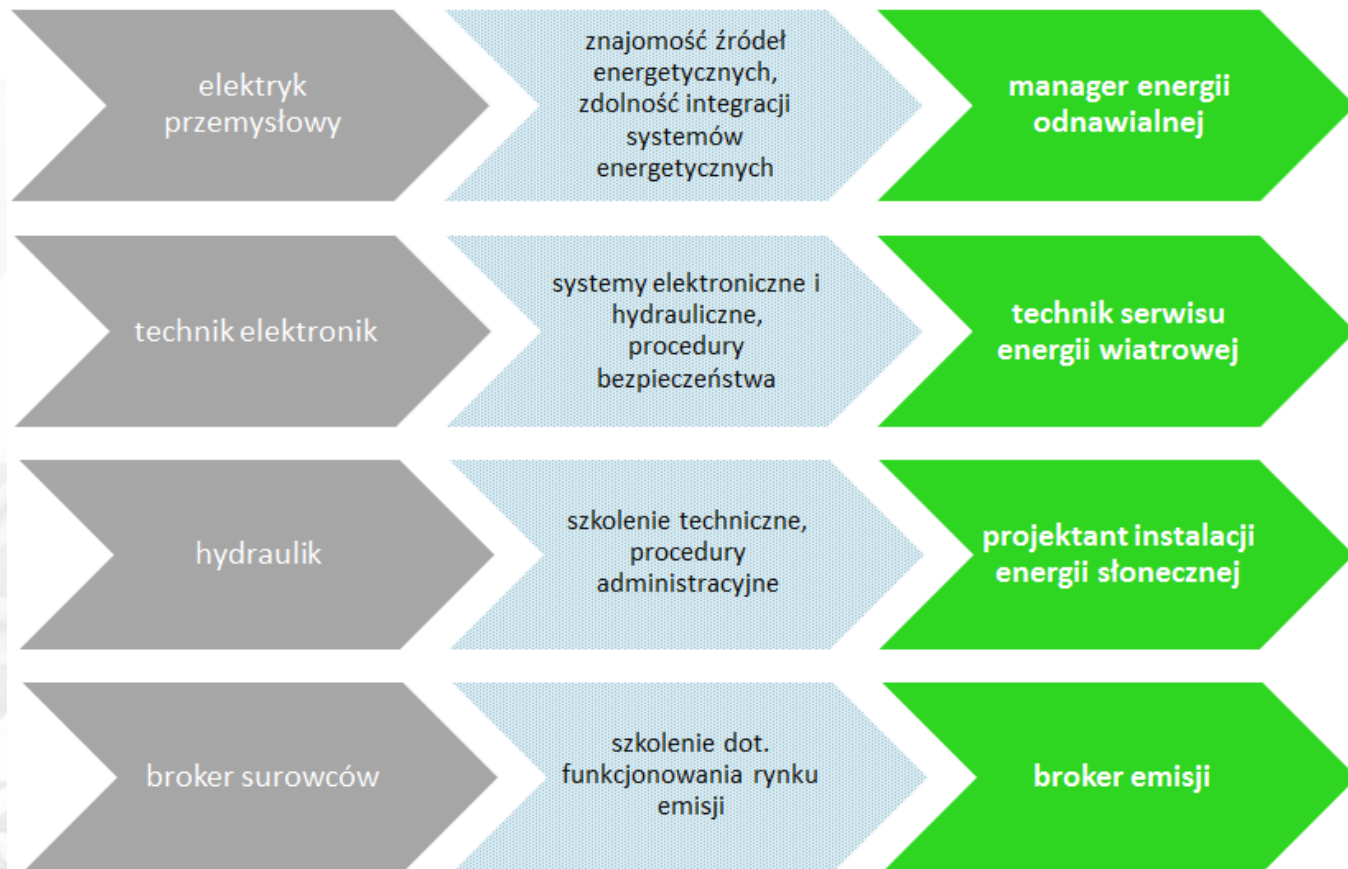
elektryk przemysłowy

znajomość źródeł energetycznych, zdolność integracji systemów energetycznych

manager energii odnawialnej

technik elektronik

systemy elektroniczne i hydrauliczne, procedury bezpieczeństwa

technik serwisu energii wiatrowej

hydraulik

szkolenie techniczne, procedury administracyjne

projektant instalacji energii słonecznej

broker surowców

szkolenie dot. funkcjonowania rynku emisji

broker emisji